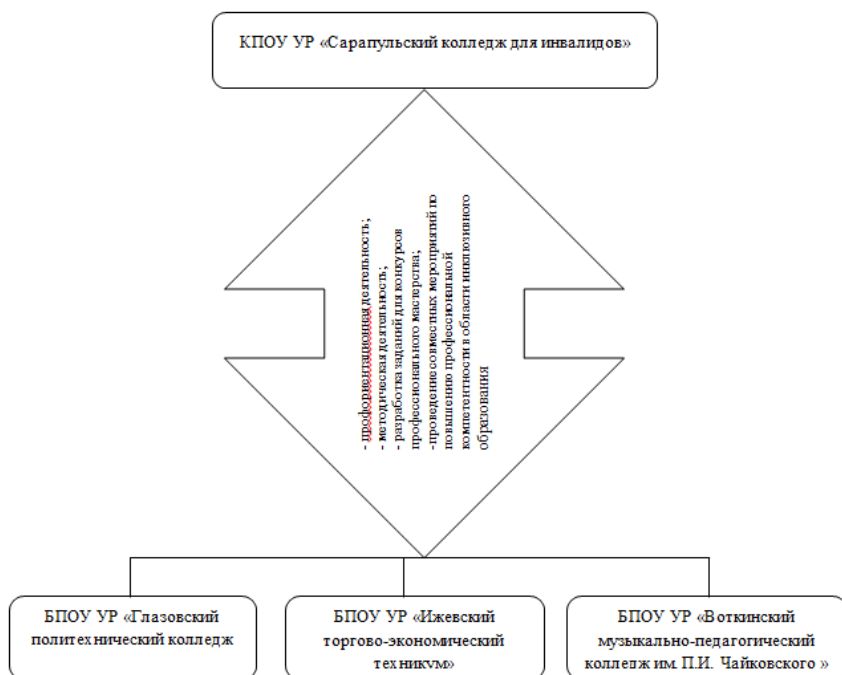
КПОУ УР «Сарапульский колледж для инвалидов»

- профориентационная деятельность;
- методическая деятельность;
- разработка заданий для конкурсов профессионального мастерства;
- проведение совместных мероприятий по повышению профессиональной компетентности в области инклюзивного образования

БПОУ УР «Глазовский политехнический колледж

БПОУ УР «Ижевский торгово-экономический техникум»

БПОУ УР «Воткинский музыкально-педагогический колледж им. П.И. Чайковского »